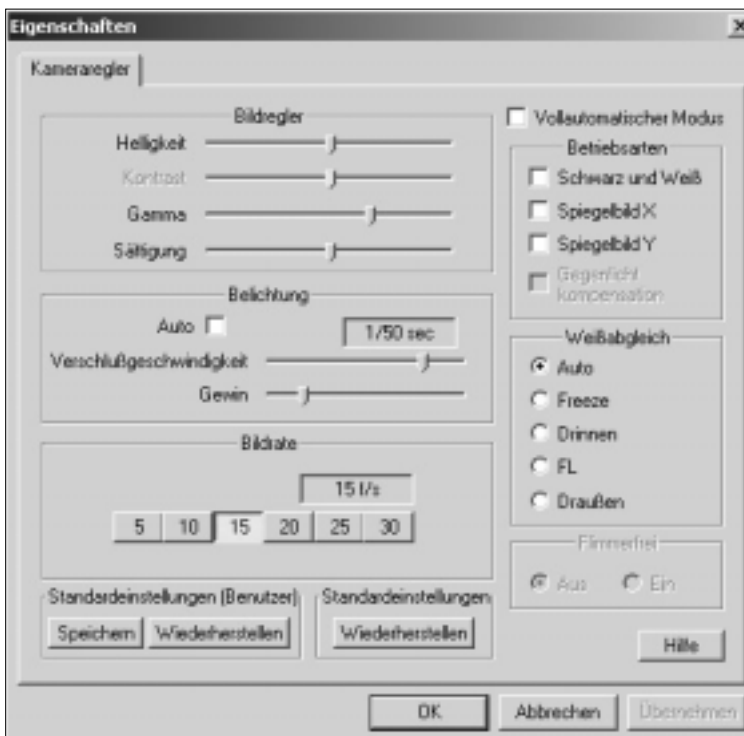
Eigenschaften

Kameraregler

Bildregler

Helligkeit

Kontrast

Gamma

Sättigung

Vollautomatischer Modus

Betriebsarten

Schwarz und Weiß

Spiegelbild X

Spiegelbild Y

Gegenlicht kompensation

Belichtung

Auto

1/50 sec

Verschlußgeschwindigkeit

Gewin

Weißabgleich

Auto

Freeze

Drinnen

FL

Draußen

Bildrate

15 f/s

5 10 15 20 25 30

Flimmerfrei

Aus Ein

Standardeinstellungen (Benutzer)

Speichern Wiederherstellen

Standardeinstellungen

Wiederherstellen

Hilfe

OK Abbrechen Übernehmen